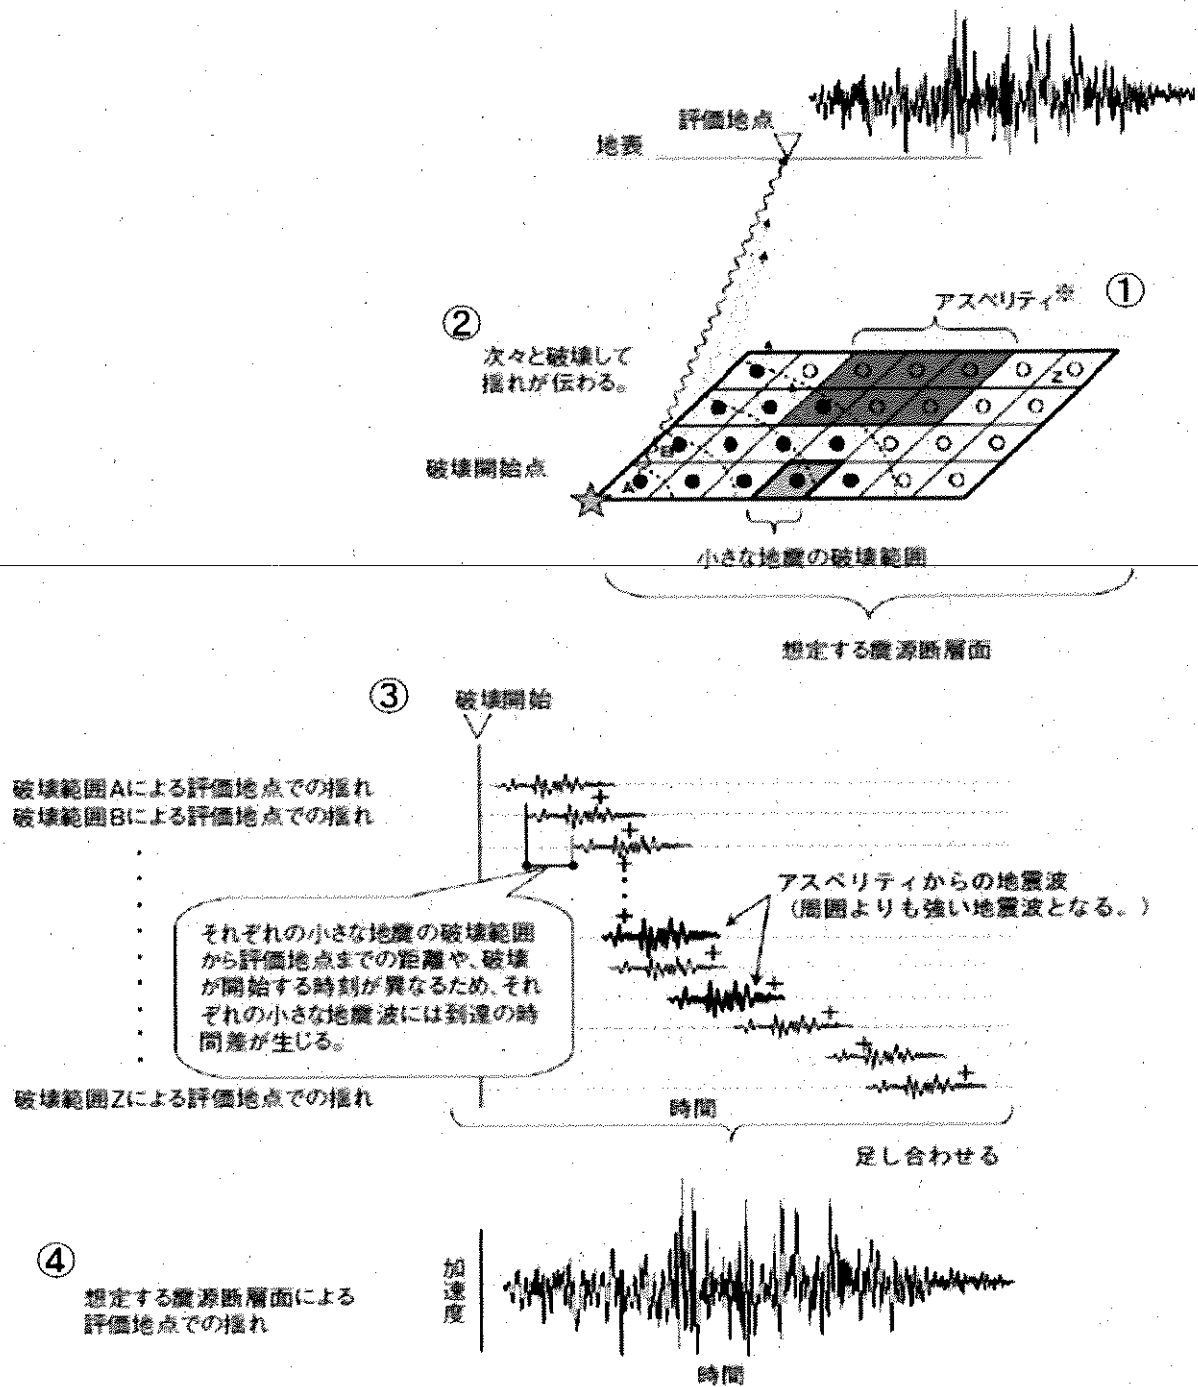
評価地点

地表

アスペリティ※ ①

②

次々と破壊して揺れが伝わる。

Z

B

破壊開始点

A

小さな地震の破壊範囲

想定する震源断層面

③ 破壊開始

破壊範囲Aによる評価地点での揺れ
破壊範囲Bによる評価地点での揺れ

それぞれの小さな地震の破壊範囲から評価地点までの距離や、破壊が開始する時刻が異なるため、それぞれの小さな地震波には到達の時間差が生じる。

アスペリティからの地震波
（周囲よりも強い地震波となる。）

破壊範囲Zによる評価地点での揺れ

時間

足し合わせる

④

想定する震源断層面による評価地点での揺れ

加速度

時間